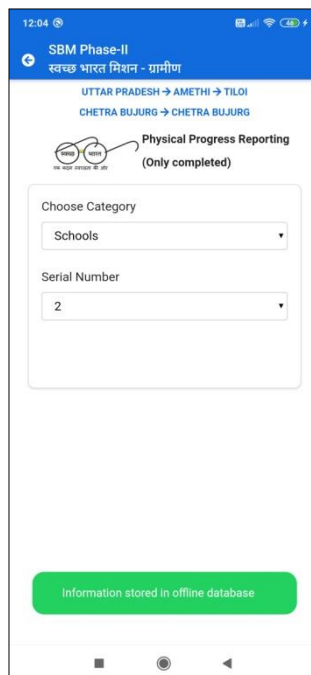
12:04

SBM Phase-II
स्वच्छ भारत मिशन - ग्रामीण

UTTAR PRADESH → AMETHI → TILOI
CHETRA BUJURG → CHETRA BUJURG

स्वच्छ भारत
एक कदम स्वच्छता की ओर

Physical Progress Reporting
(Only completed)

Choose Category
Schools

Serial Number
2

Information stored in offline database